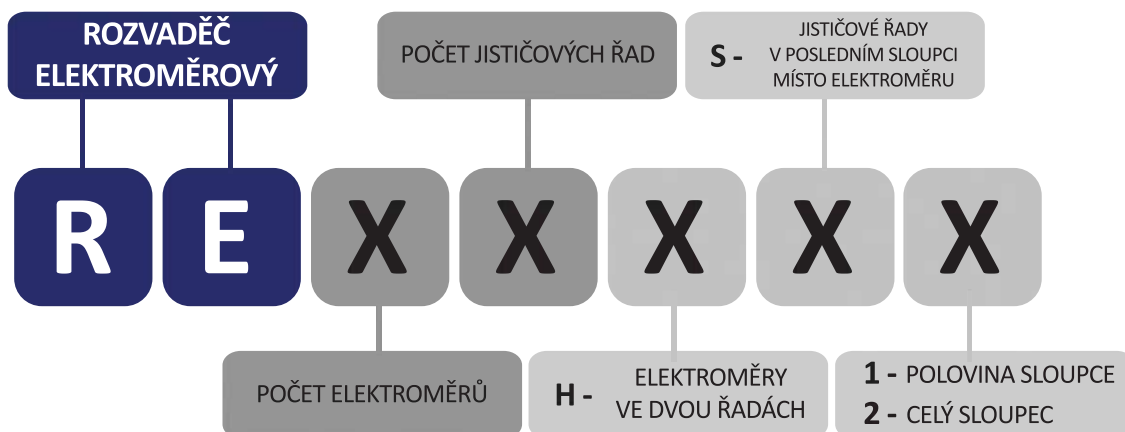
ROZVADĚČ ELEKTROMĚROVÝ

POČET JISTIČOVÝCH ŘAD

S - JISTIČOVÉ ŘADY V POSLEDNÍM SLOUPCI MÍSTO ELEKTROMĚRU

R E X X X X X

POČET ELEKTROMĚRŮ

H - ELEKTROMĚRY VE DVOU ŘADÁCH

1 - POLOVINA SLOUPCE
2 - CELÝ SLOUPEC